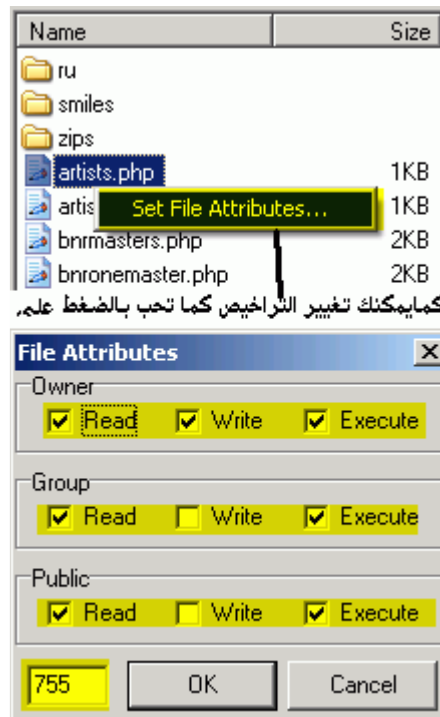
| Name | Size |
|---|---|
| ru | |
| smiles | |
| zips | |
| artists.php | 1KB |
| artis | 1KB |
| bnrmasters.php | 2KB |
| bnronemaster.php | 2KB |

Set File Attributes...

كمايمكنك تغيير التراخيص كما تحب بالضغط على

File Attributes
X

Owner
Read Write Execute

Group
Read Write Execute

Public
Read Write Execute

755
OK
Cancel